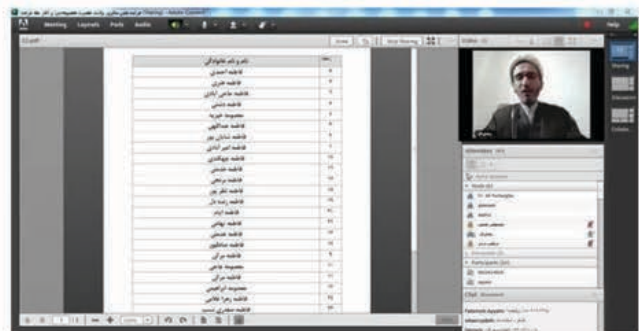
Meeting Layouts Pods Audio

Help

Stop Sharing

Sharing

Discussion

Collabo

نام و نام خانوادگی

فاطمه احمدی

فاطمه حیدری

فاطمه حاجی آبادی

فاطمه حسنی

معصومه حیدری

فاطمه عبداللهی

فاطمه شادمان پور

فاطمه امیر آبادی

فاطمه جهانگیری

فاطمه حسینی

فاطمه مرتضی

فاطمه اکبر پور

فاطمه زاده دل

فاطمه ایزد

فاطمه نهانی

فاطمه نصیری

فاطمه صادقی

فاطمه برادران

معصومه جاجی

فاطمه برادران

معصومه ابراهیمی

فاطمه زهرا غلامی

فاطمه صفری

Attendees

Hosts

Participants

Chat